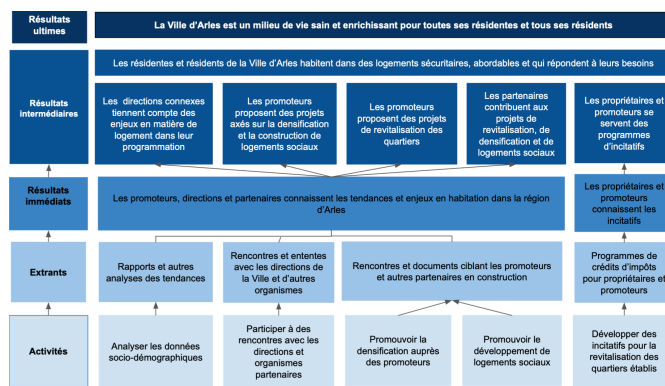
Résultats ultimes

La Ville d'Arles est un milieu de vie sain et enrichissant pour toutes ses résidentes et tous ses résidents

Résultats intermédiaires

Les résidentes et résidents de la Ville d'Arles habitent dans des logements sécuritaires, abordables et qui répondent à leurs besoins

Les directions connexes tiennent compte des enjeux en matière de logement dans leur programmation

Les promoteurs proposent des projets axés sur la densification et la construction de logements sociaux

Les promoteurs proposent des projets de revitalisation des quartiers

Les partenaires contribuent aux projets de revitalisation, de densification et de logements sociaux

Les propriétaires et promoteurs se servent des programmes d'incitatifs

Résultats immédiats

Les promoteurs, directions et partenaires connaissent les tendances et enjeux en habitation dans la région d'Arles

Les propriétaires et promoteurs connaissent les incitatifs

Extrants

Rapports et autres analyses des tendances

Rencontres et ententes avec les directions de la Ville et d'autres organismes

Rencontres et documents ciblant les promoteurs et autres partenaires en construction

Programmes de crédits d'impôts pour propriétaires et promoteurs

Activités

Analyser les données socio-démographiques

Participer à des rencontres avec les directions et organismes partenaires

Promouvoir la densification auprès des promoteurs

Promouvoir le développement de logements sociaux

Développer des incitatifs pour la revitalisation des quartiers établis